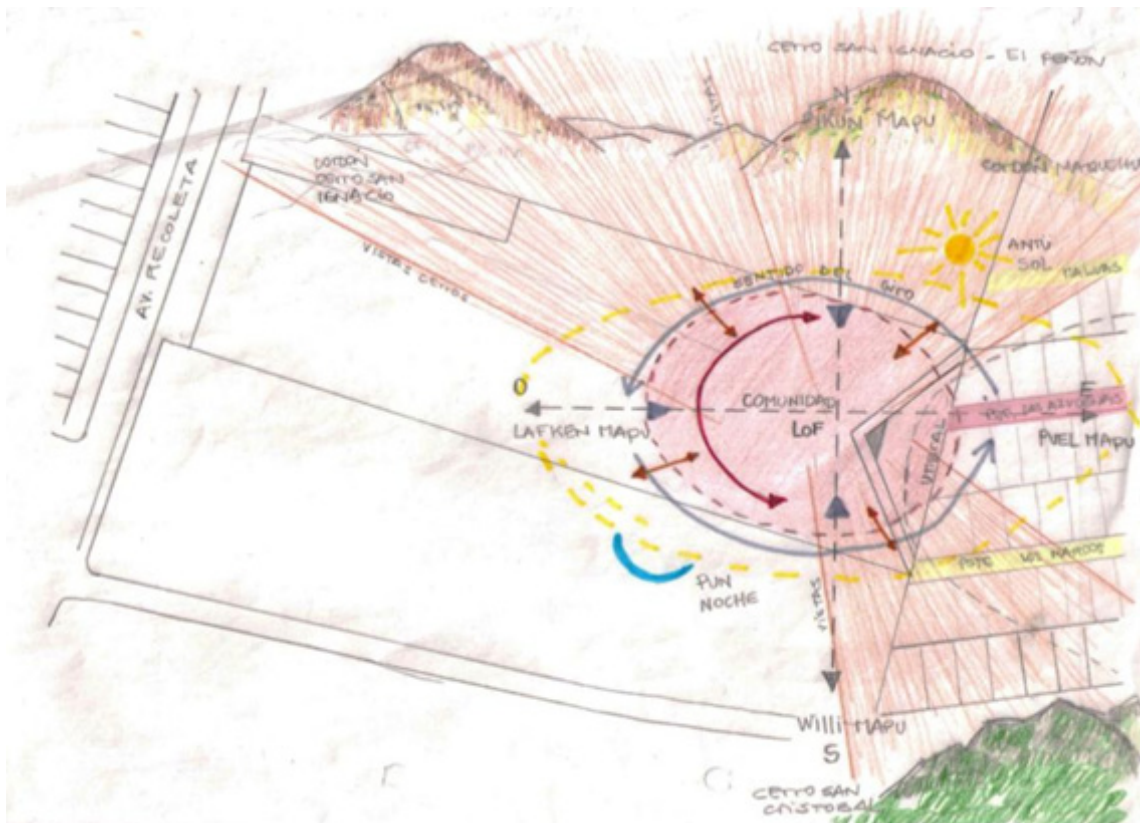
Cerro San Ignacio - El Peñón

N

PIKUN MAPU

Cordon Cerro San Ignacio

Cordon Mapucho

Vistas

Antü Sol

Vistas Cerros

Sentidos del giro

AV. RECOLETA

O

LAFKEN MAPU

COMUNIDAD

LOF

Vertical

E

PUEL MAPU

Pun Noche

Vistas

Willi Mapu

S

Cerro San Cristobal